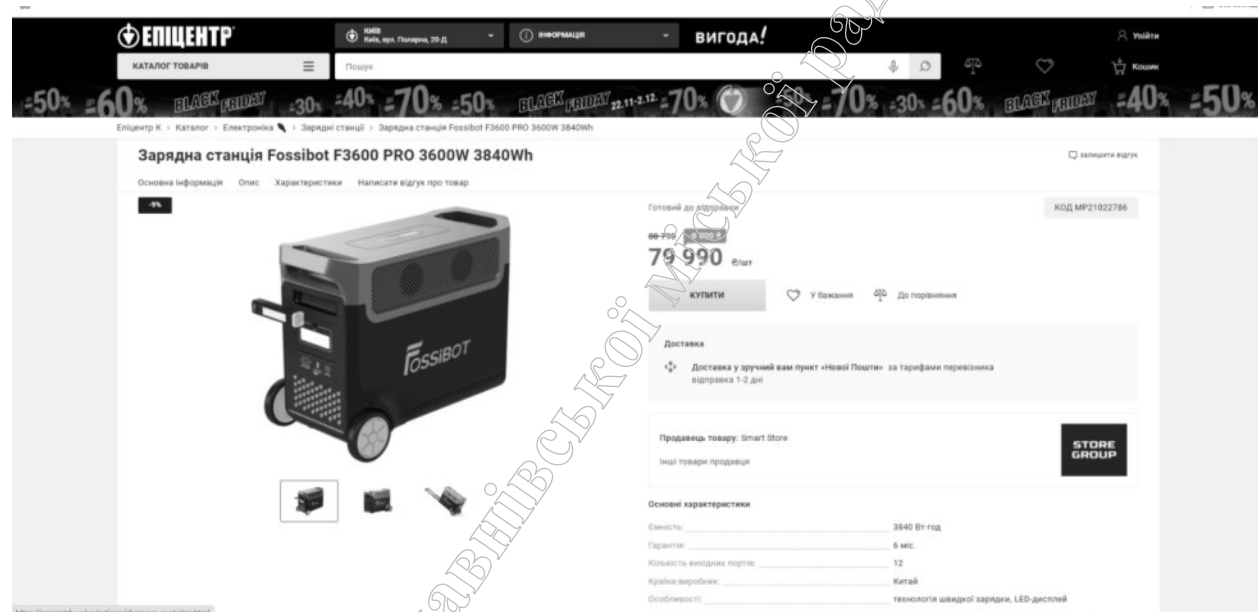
ЕПІЦЕНТР

Київ
Київ, вул. Полярна, 20-Д

ІНФОРМАЦІЯ

ВИГОДА!

Увійти

КАТАЛОГ ТОВАРІВ

Пошук

Кошик

-50% -60% BLACK FRIDAY -30% -40% -70% -50% BLACK FRIDAY 22.11-2.12 -70% -50% -70% -30% -60% BLACK FRIDAY -40% -50%

Епіцентр К › Каталог › Електроніка › Зарядні станції › Зарядна станція Fossibot F3600 PRO 3600W 3840Wh

Зарядна станція Fossibot F3600 PRO 3600W 3840Wh

Залишити відгук

Основна інформація Опис Характеристики Написати відгук про товар

-9%

Готовий до відправки

КОД MP21022786

88 790 -8 800 ₴

79 990 ₴/шт

КУПИТИ

У бажання

До порівняння

FOSSIBOT

Доставка

Доставка у зручний вам пункт «Нової Пошти» за тарифами перевізника відправка 1-2 дні

Продавець товару: Smart Store

Інші товари продавця

STORE GROUP

Основні характеристики

| Ємність: | 3840 Вт·год |
|---|---|
| Гарантія: | 6 міс. |
| Кількість вихідних портів: | 12 |
| Країна-виробник: | Китай |
| Особливості: | технологія швидкої зарядки, LED-дисплей |

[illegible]